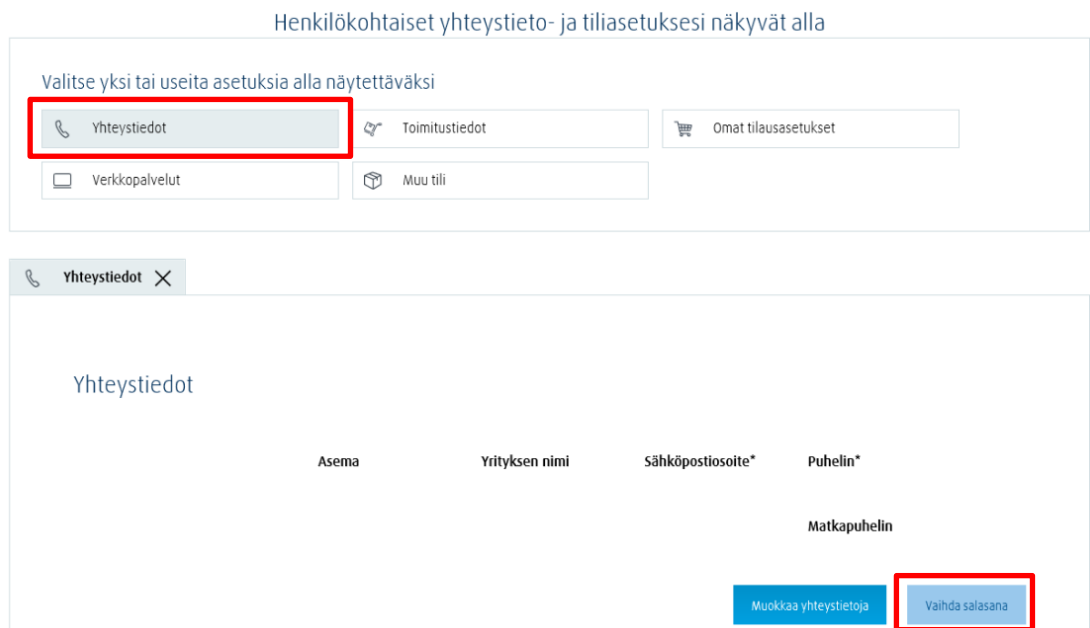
Henkilökohtaiset yhteystieto- ja tiliasetuksesi näkyvät alla

Valitse yksi tai useita asetuksia alla näytettäväksi

Yhteystiedot

Toimitustiedot

Omat tilausasetukset

Verkkopalvelut

Muu tili

Yhteystiedot

Yhteystiedot

Asema

Yrityksen nimi

Sähköpostiosoite*

Puhelin*

Matkapuhelin

Muokkaa yhteystietoja

Vaihda salasana